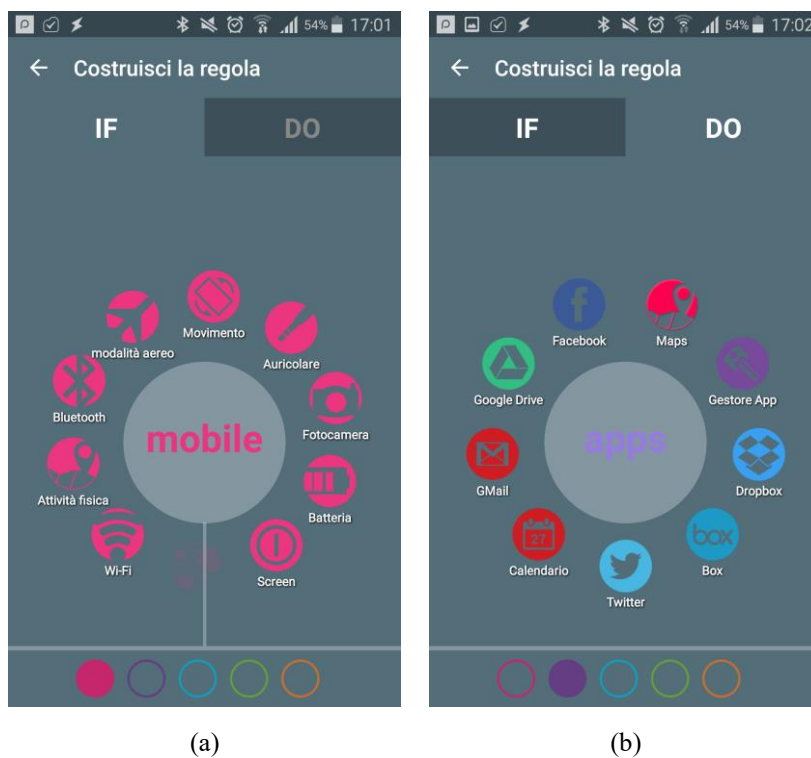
54% 17:01

Costruisci la regola

IF

DO

Movimento

modalità aereo

Auricolare

Bluetooth

mobile

Fotocamera

Attività fisica

Batteria

Wi-Fi

Screen

(a)

54% 17:02

Costruisci la regola

IF

DO

Facebook

Maps

Google Drive

Gestore App

apps

GMail

Dropbox

27

Calendario

box

Box

Twitter

(b)